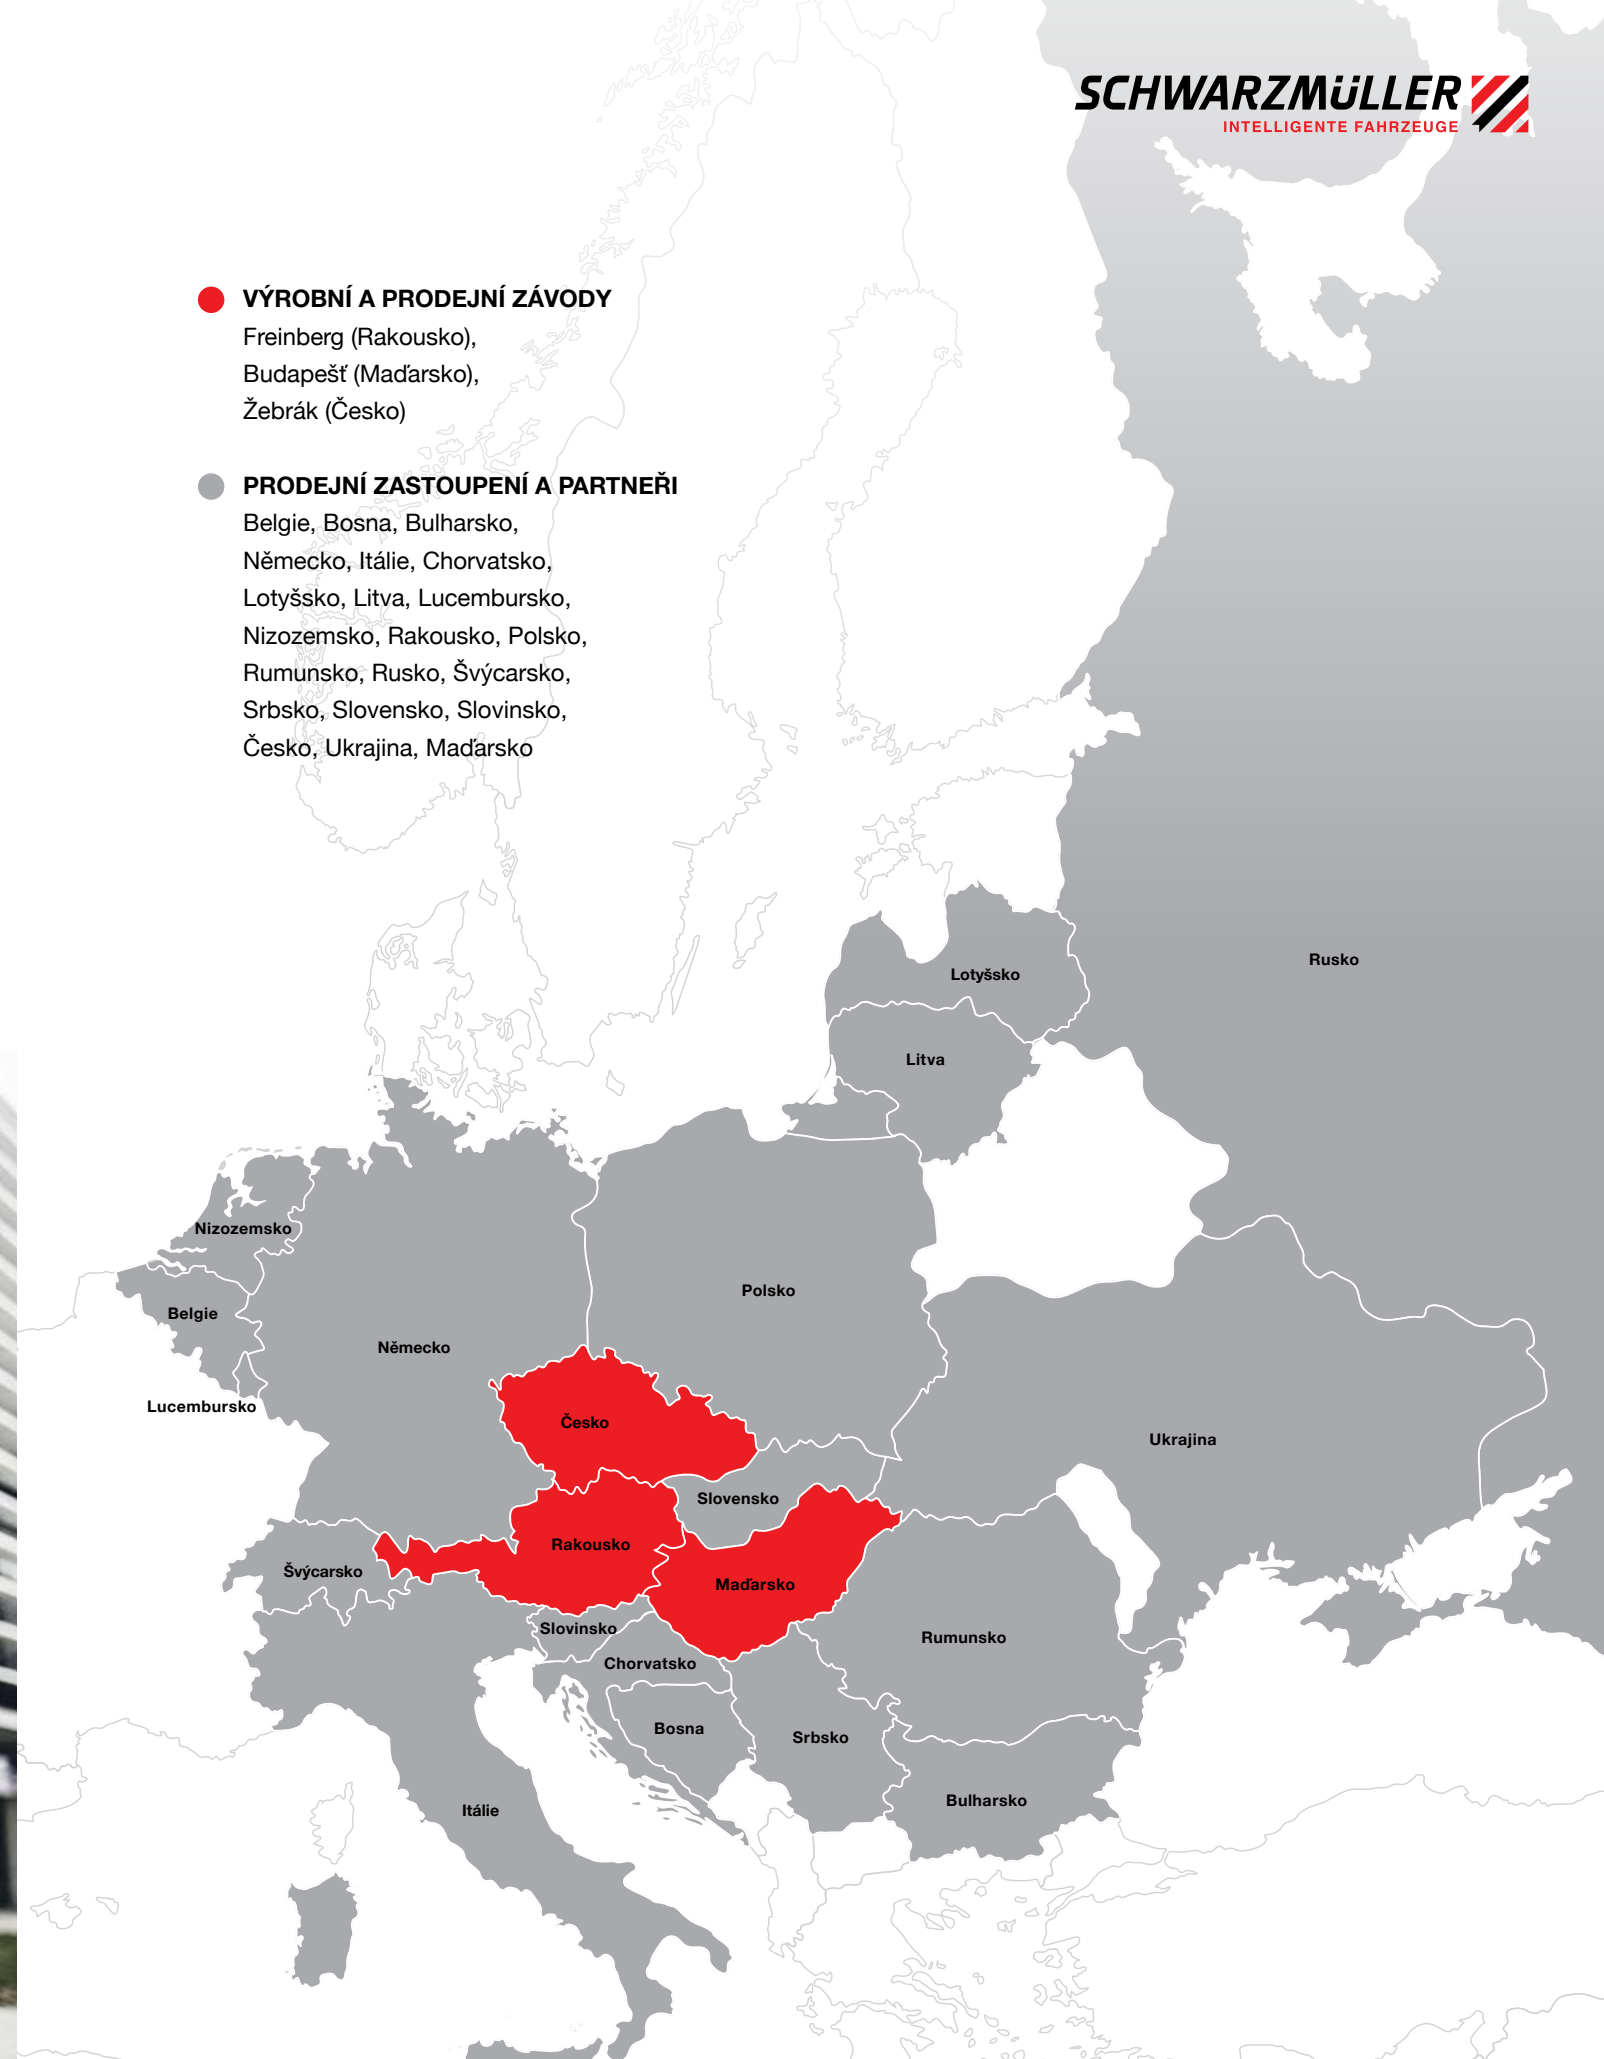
SCHWARZMÜLLER
INTELLIGENTE FAHRZEUGE

VÝROBNÍ A PRODEJNÍ ZÁVODY
Freinberg (Rakousko), Budapešť (Maďarsko), Žebrák (Česko)

PRODEJNÍ ZASTOUPENÍ A PARTNEŘI
Belgie, Bosna, Bulharsko, Německo, Itálie, Chorvatsko, Lotyšsko, Litva, Lucembursko, Nizozemsko, Rakousko, Polsko, Rumunsko, Rusko, Švýcarsko, Srbsko, Slovensko, Slovinsko, Česko, Ukrajina, Maďarsko

Lotyšsko
Rusko
Litva
Nizozemsko
Polsko
Belgie
Německo
Lucembursko
Česko
Ukrajina
Slovensko
Rakousko
Švýcarsko
Maďarsko
Slovinsko
Rumunsko
Chorvatsko
Bosna
Srbsko
Bulharsko
Itálie